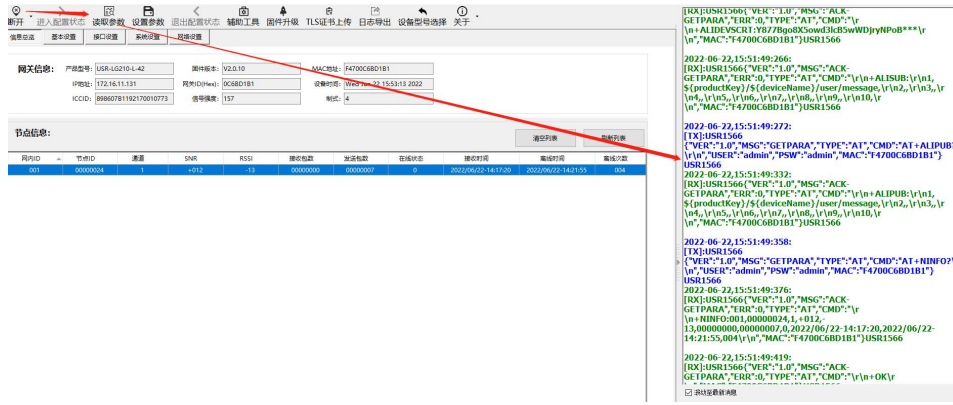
断开 进入配置状态 读取参数 设置参数 退出配置状态 辅助工具 固件升级 TLS证书上传 日志导出 设备型号选择 关于

信息总览 基本设置 接口设置 系统设置 网络设置

网关信息:
产品型号: USR-LG210-L-42
固件版本: V2.0.10
MAC地址: F4700C6BD1B1
IP地址: 172.16.11.131
网关ID(Hex): 0C6BD1B1
设备时间: Wed Jun 22 15:53:13 2022
ICCID: 89860781192170010773
信号强度: 157
制式: 4

节点信息:
清空列表
刷新列表

| 网内ID | 节点ID | 通道 | SNR | RSSI | 接收包数 | 发送包数 | 在线状态 | 接收时间 | 离线时间 | 离线次数 |
|---|---|---|---|---|---|---|---|---|---|---|
| 001 | 00000024 | 1 | +012 | -13 | 00000000 | 00000007 | 0 | 2022/06/22-14:17:20 | 2022/06/22-14:21:55 | 004 |

[RX]:USR1566{"VER":"1.0","MSG":"ACK-GETPARA","ERR":0,"TYPE":"AT","CMD":"\r\n+ALIDEVSCRT:Y877Bgo8X5owd3lcB5wWDjryNPoB***\r\n","MAC":"F4700C6BD1B1"}USR1566

2022-06-22,15:51:49:266:
[RX]:USR1566{"VER":"1.0","MSG":"ACK-GETPARA","ERR":0,"TYPE":"AT","CMD":"\r\n+ALISUB:\r\n1,${productKey}/${deviceName}/user/message,\r\n2,,\r\n3,,\r\n4,,\r\n5,,\r\n6,,\r\n7,,\r\n8,,\r\n9,,\r\n10,\r\n","MAC":"F4700C6BD1B1"}USR1566

2022-06-22,15:51:49:272:
[TX]:USR1566
{"VER":"1.0","MSG":"GETPARA","TYPE":"AT","CMD":"AT+ALIPUB\r\n","USER":"admin","PSW":"admin","MAC":"F4700C6BD1B1"}
USR1566
2022-06-22,15:51:49:332:
[RX]:USR1566{"VER":"1.0","MSG":"ACK-GETPARA","ERR":0,"TYPE":"AT","CMD":"\r\n+ALIPUB:\r\n1,${productKey}/${deviceName}/user/message,\r\n2,,\r\n3,,\r\n4,,\r\n5,,\r\n6,,\r\n7,,\r\n8,,\r\n9,,\r\n10,\r\n","MAC":"F4700C6BD1B1"}USR1566

2022-06-22,15:51:49:358:
[TX]:USR1566
{"VER":"1.0","MSG":"GETPARA","TYPE":"AT","CMD":"AT+NINFO?\r\n","USER":"admin","PSW":"admin","MAC":"F4700C6BD1B1"}
USR1566
2022-06-22,15:51:49:376:
[RX]:USR1566{"VER":"1.0","MSG":"ACK-GETPARA","ERR":0,"TYPE":"AT","CMD":"\r\n+NINFO:001,00000024,1,+012,-13,00000000,00000007,0,2022/06/22-14:17:20,2022/06/22-14:21:55,004\r\n","MAC":"F4700C6BD1B1"}USR1566

2022-06-22,15:51:49:419:
[RX]:USR1566{"VER":"1.0","MSG":"ACK-GETPARA","ERR":0,"TYPE":"AT","CMD":"\r\n+OK\r
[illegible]

滚动至最新消息